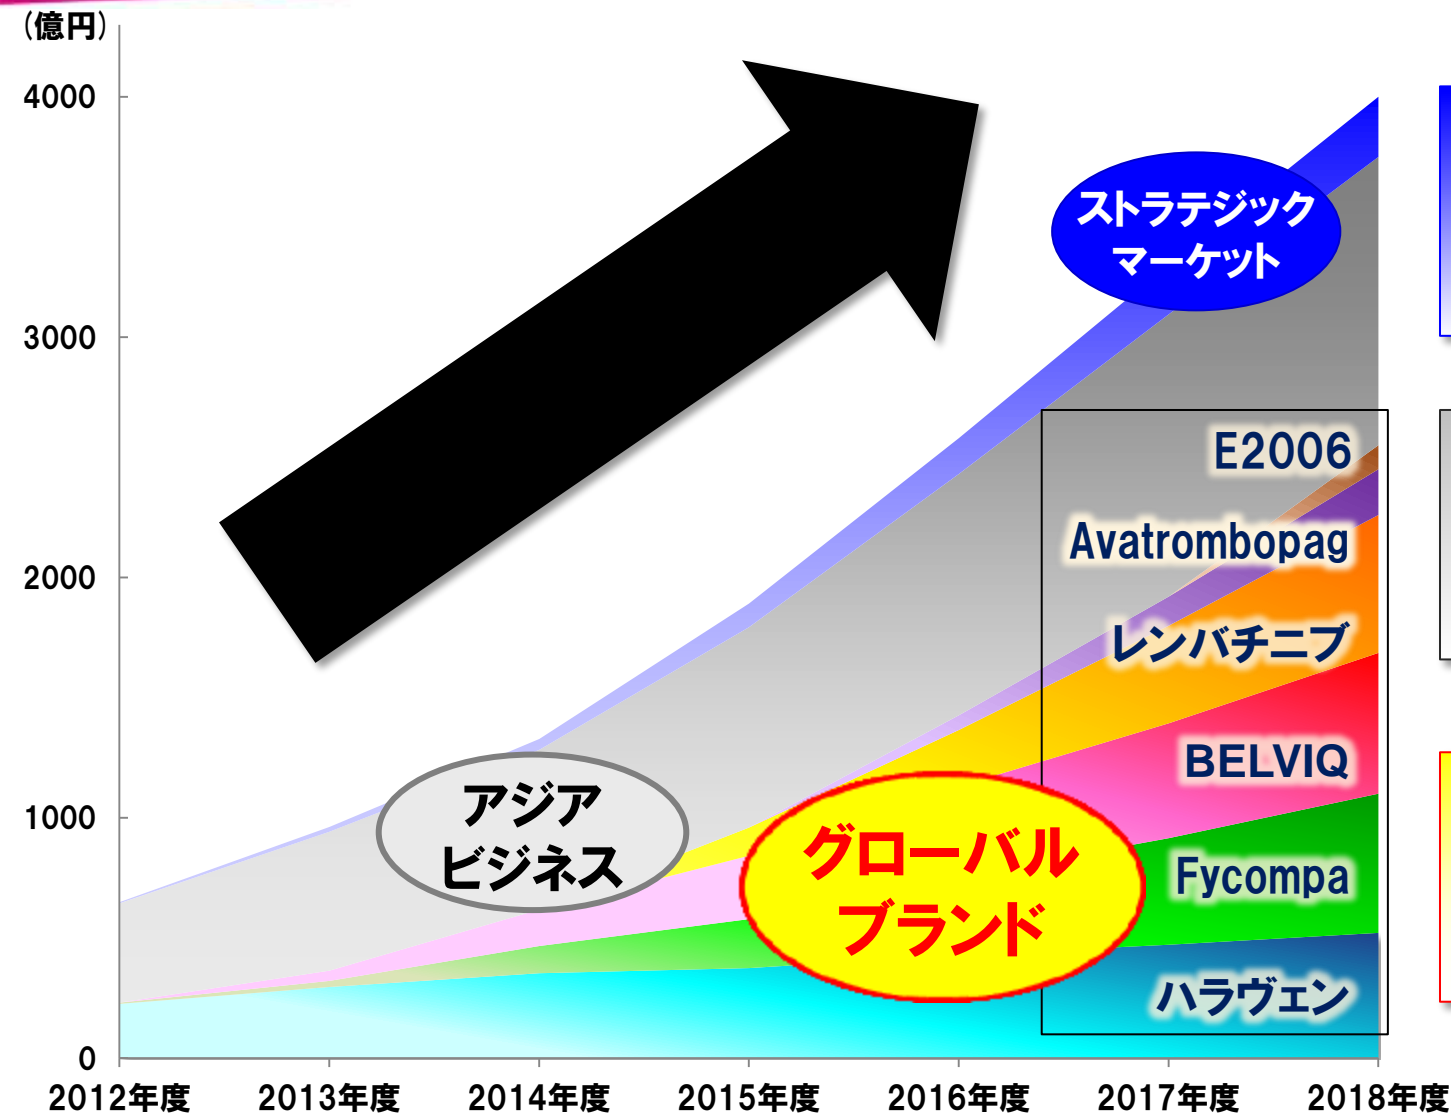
(億円)
4000
3000
2000
1000
0

ストラテジック
マーケット

E2006
Avatrombopag
レンバチニブ
BELVIQ
Fycompa
ハラヴェン

アジア
ビジネス

グローバル
ブランド

2012年度
2013年度
2014年度
2015年度
2016年度
2017年度
2018年度